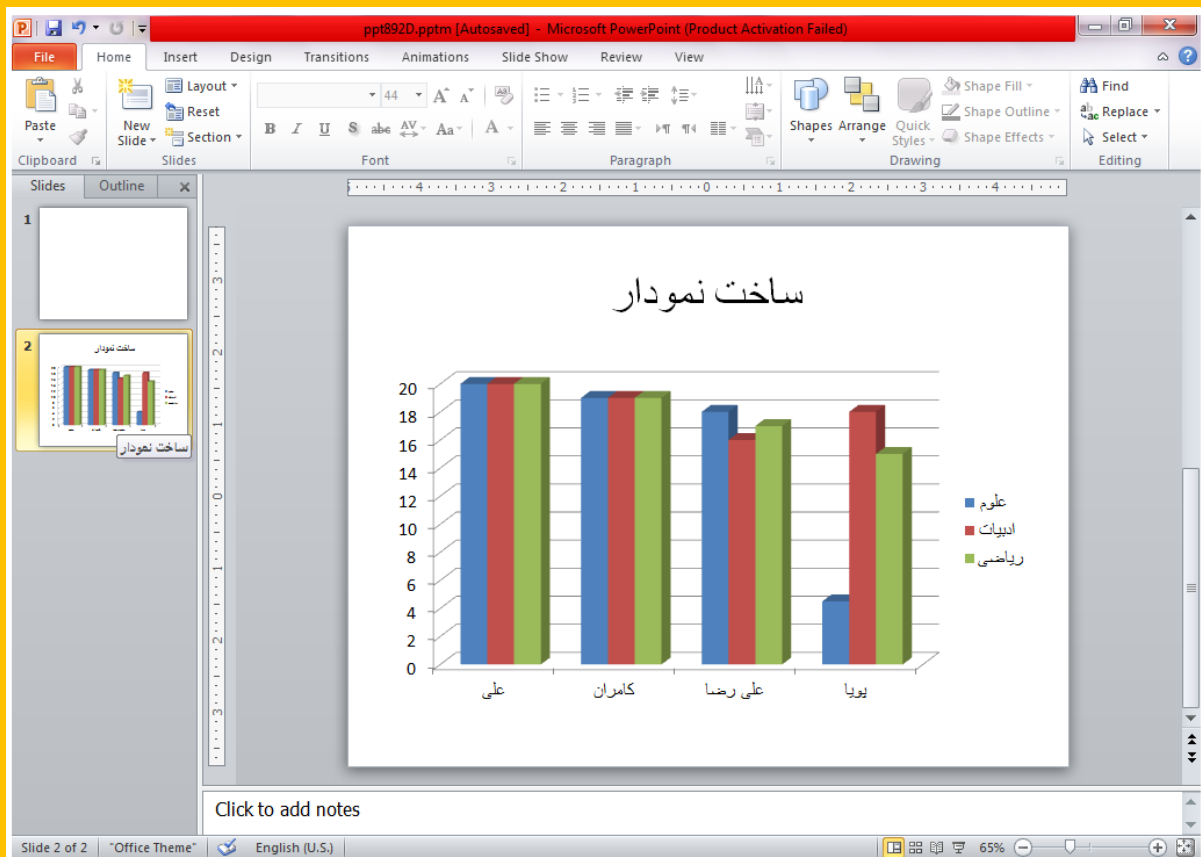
ppt892D.pptm [Autosaved] - Microsoft PowerPoint (Product Activation Failed)

File | Home | Insert | Design | Transitions | Animations | Slide Show | Review | View

Paste | Clipboard
New Slide | Layout | Reset | Section | Slides
44 | Font
Paragraph
Shapes | Arrange | Quick Styles | Shape Fill | Shape Outline | Shape Effects | Drawing
Find | Replace | Select | Editing

Slides | Outline

1
2
ساخت نمودار

ساخت نمودار

| | علی | کامران | علی رضا | پویا |
|---|---|---|---|---|
| علوم | 20 | 19 | 18 | 4.5 |
| ادبیات | 20 | 19 | 16 | 18 |
| ریاضی | 20 | 19 | 17 | 15 |

20
18
16
14
12
10
8
6
4
2
0

علوم
ادبیات
ریاضی

Click to add notes

Slide 2 of 2 | "Office Theme" | English (U.S.) | 65%